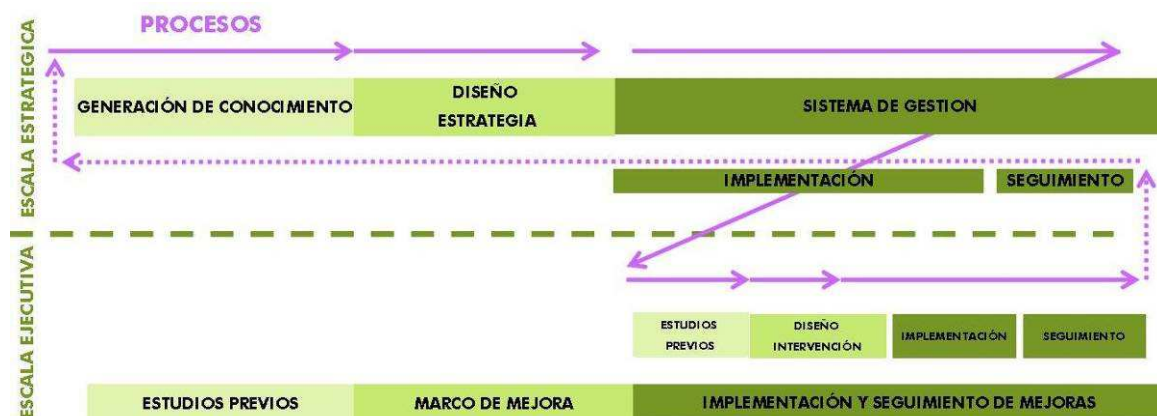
ESCALA ESTRATEGICA

PROCESOS

GENERACIÓN DE CONOCIMIENTO

DISEÑO ESTRATEGIA

SISTEMA DE GESTION

IMPLEMENTACIÓN

SEGUIMIENTO

ESCALA EJECUTIVA

ESTUDIOS PREVIOS

DISEÑO INTERVENCIÓN

IMPLEMENTACIÓN

SEGUIMIENTO

ESTUDIOS PREVIOS

MARCO DE MEJORA

IMPLEMENTACIÓN Y SEGUIMIENTO DE MEJORAS